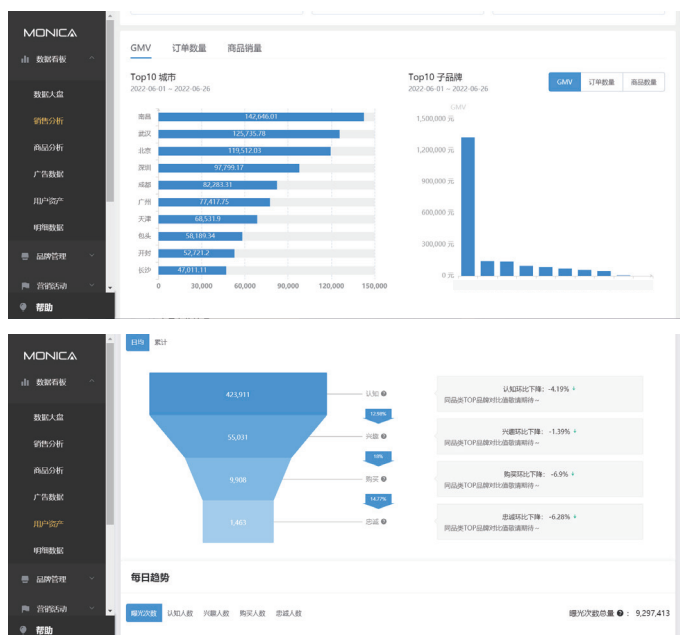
MONICA

数据看板

数据大盘
销售分析
商品分析
广告数据
用户资产
明细数据

品牌管理
营销活动
帮助

GMV　订单数量　商品销量

Top10 城市
2022-06-01 ~ 2022-06-26

| 城市 | GMV |
|---|---|
| 南昌 | 142,646.01 |
| 武汉 | 125,735.78 |
| 北京 | 119,512.03 |
| 深圳 | 97,799.17 |
| 成都 | 82,283.31 |
| 广州 | 77,417.75 |
| 天津 | 68,531.9 |
| 包头 | 58,189.34 |
| 开封 | 52,721.2 |
| 长沙 | 47,011.11 |

0　30,000　60,000　90,000　120,000　150,000

Top10 子品牌
2022-06-01 ~ 2022-06-26

GMV　订单数量　商品数量

GMV
1,500,000 元
1,200,000 元
900,000 元
600,000 元
300,000 元
0 元

MONICA

数据看板

数据大盘
销售分析
商品分析
广告数据
用户资产
明细数据

品牌管理
营销活动
帮助

日均　累计

423,911　认知
12.99%
55,031　兴趣
18%
9,908　购买
14.77%
1,463　忠诚

认知环比下降: -4.19%
同品类TOP品牌对比借鉴请期待~

兴趣环比下降: -1.39%
同品类TOP品牌对比借鉴请期待~

购买环比下降: -6.9%
同品类TOP品牌对比借鉴请期待~

忠诚环比下降: -6.28%
同品类TOP品牌对比借鉴请期待~

每日趋势

曝光次数　认知人数　兴趣人数　购买人数　忠诚人数

曝光次数总量: 9,297,413